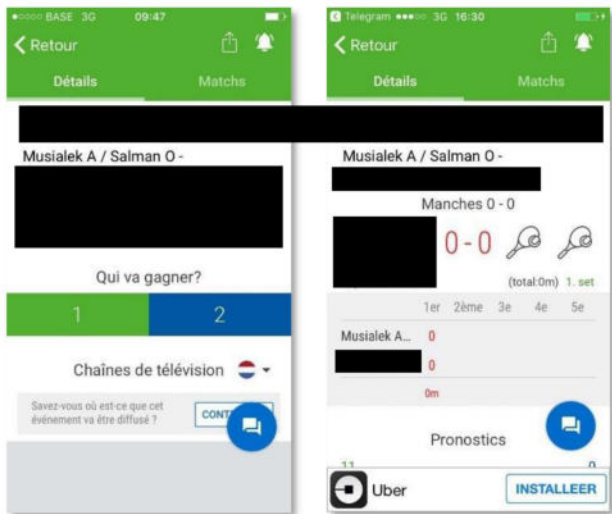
BASE 3G 09:47

Retour

Détails Matchs

Musialek A / Salman O -

Qui va gagner?

1 2

Chaînes de télévision

Savez-vous où est-ce que cet événement va être diffusé ?

CONT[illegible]

Telegram 3G 16:30

Retour

Détails Matchs

Musialek A / Salman O -

Manches 0 - 0

0 - 0

(total:0m) 1. set

| | 1er | 2ème | 3e | 4e | 5e |
|---|---|---|---|---|---|
| Musialek A... | 0 | | | | |
| | 0 | | | | |
| | 0m | | | | |

Pronostics

11 0

Uber

INSTALLEER